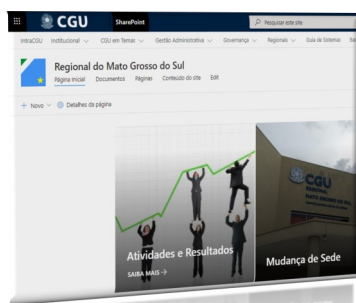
CGU SharePoint

Pesquisar este site

IntraCGU Institucional CGU em Temas Gestão Administrativa Governança Regionais Guia de Sistemas

Regional do Mato Grosso do Sul

Página inicial Documentos Páginas Conteúdo do site Edit

+ Novo Detalhes da página

Atividades e Resultados

SAIBA MAIS →

CGU

Mudança de Sede